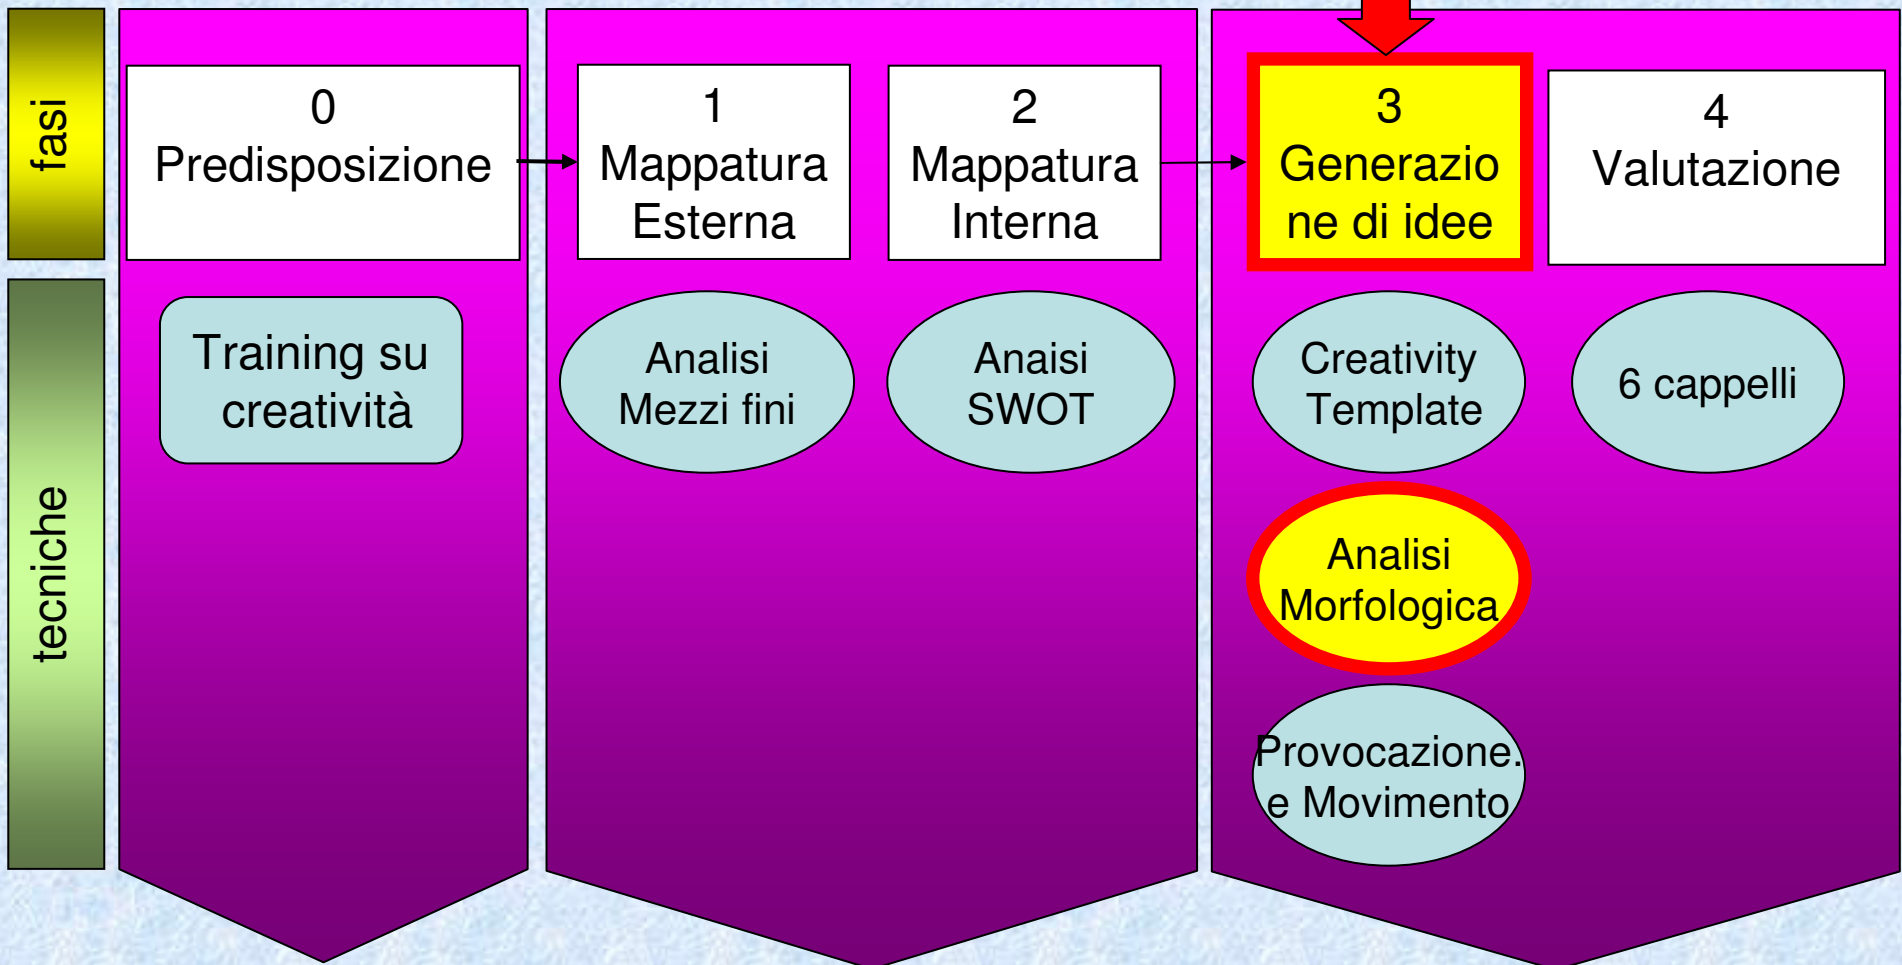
fasi

tecniche

0
Predisposizione

Training su creatività

1
Mappatura Esterna

2
Mappatura Interna

Analisi Mezzi fini

Anaisi SWOT

3
Generazione di idee

4
Valutazione

Creativity Template

6 cappelli

Analisi Morfologica

Provocazione. e Movimento